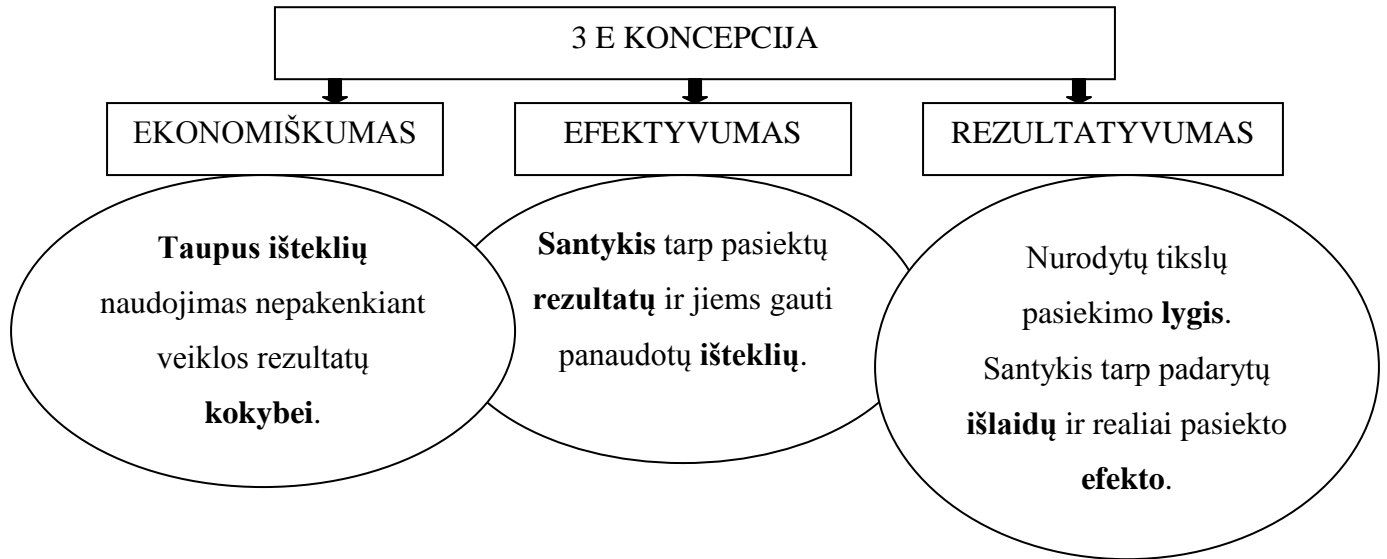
3 E KONCEPCIJA

EKONOMIŠKUMAS

EFEKTYVUMAS

REZULTATYVUMAS

**Taupus išteklių** naudojimas nepakenkiant veiklos rezultatų **kokybei**.

**Santykis** tarp pasiektų **rezultatų** ir jiems gauti panaudotų **išteklių**.

Nurodytų tikslų pasiekimo **lygis**. Santykis tarp padarytų **išlaidų** ir realiai pasiekto **efekto**.